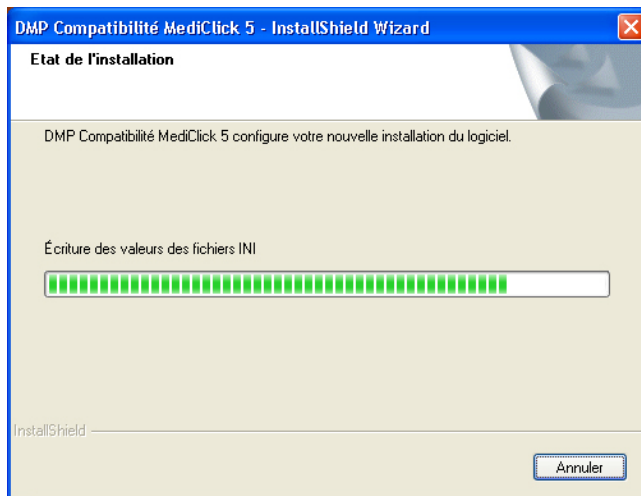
DMP Compatibilité MediClick 5 - InstallShield Wizard

Etat de l'installation

DMP Compatibilité MediClick 5 configure votre nouvelle installation du logiciel.

Écriture des valeurs des fichiers INI

InstallShield

Annuler